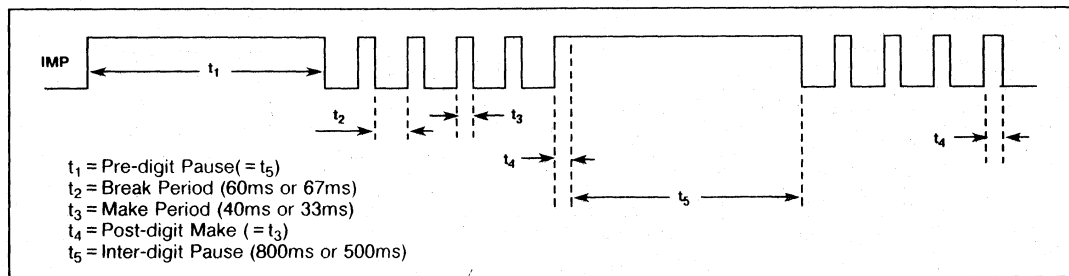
IMP

$t_1$

$t_2$

$t_3$

$t_4$

$t_5$

$t_4$

$t_1$ = Pre-digit Pause( = $t_5$)
$t_2$ = Break Period (60ms or 67ms)
$t_3$ = Make Period (40ms or 33ms)
$t_4$ = Post-digit Make ( = $t_3$)
$t_5$ = Inter-digit Pause (800ms or 500ms)